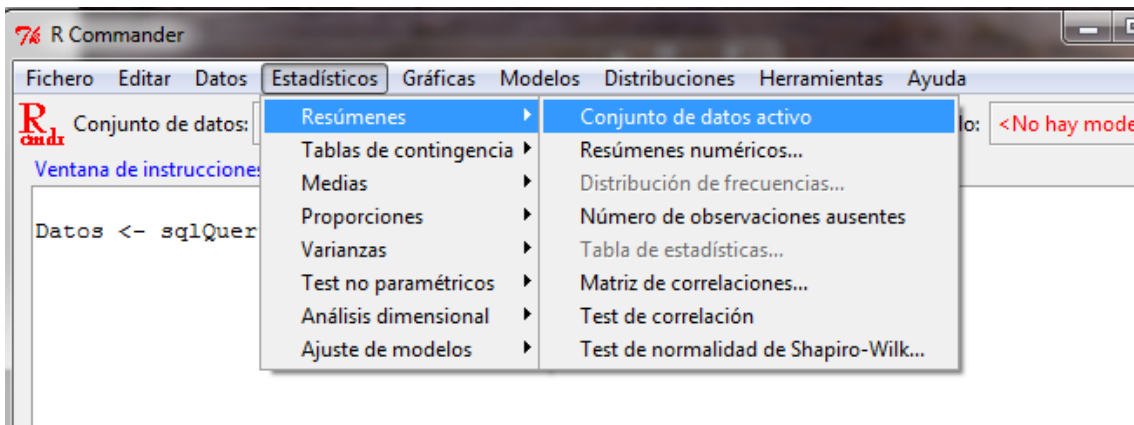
7% R Commander

Fichero Editar Datos Estadísticos Gráficas Modelos Distribuciones Herramientas Ayuda

R cmdr Conjunto de datos: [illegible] lo: <No hay mode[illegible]

Ventana de instruccione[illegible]

Datos <- sqlQuer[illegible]

Resúmenes
Tablas de contingencia
Medias
Proporciones
Varianzas
Test no paramétricos
Análisis dimensional
Ajuste de modelos

Conjunto de datos activo
Resúmenes numéricos...
Distribución de frecuencias...
Número de observaciones ausentes
Tabla de estadísticas...
Matriz de correlaciones...
Test de correlación
Test de normalidad de Shapiro-Wilk...